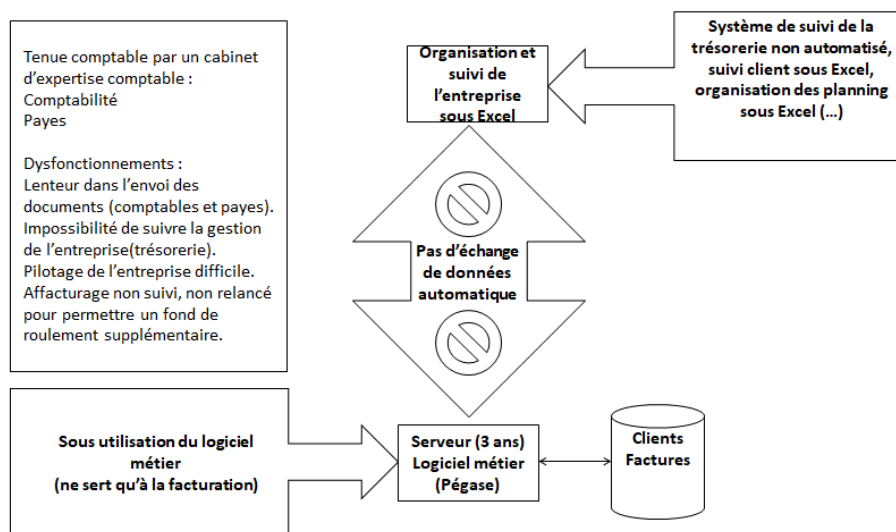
Tenue comptable par un cabinet d'expertise comptable :
Comptabilité
Payes

Dysfonctionnements :
Lenteur dans l'envoi des documents (comptables et payes).
Impossibilité de suivre la gestion de l'entreprise(trésorerie).
Pilotage de l'entreprise difficile.
Affacturage non suivi, non relancé pour permettre un fond de roulement supplémentaire.

Organisation et suivi de l'entreprise sous Excel

Système de suivi de la trésorerie non automatisé, suivi client sous Excel, organisation des planning sous Excel (…)

Pas d'échange de données automatique

Sous utilisation du logiciel métier
(ne sert qu'à la facturation)

Serveur (3 ans)
Logiciel métier
(Pégase)

Clients
Factures